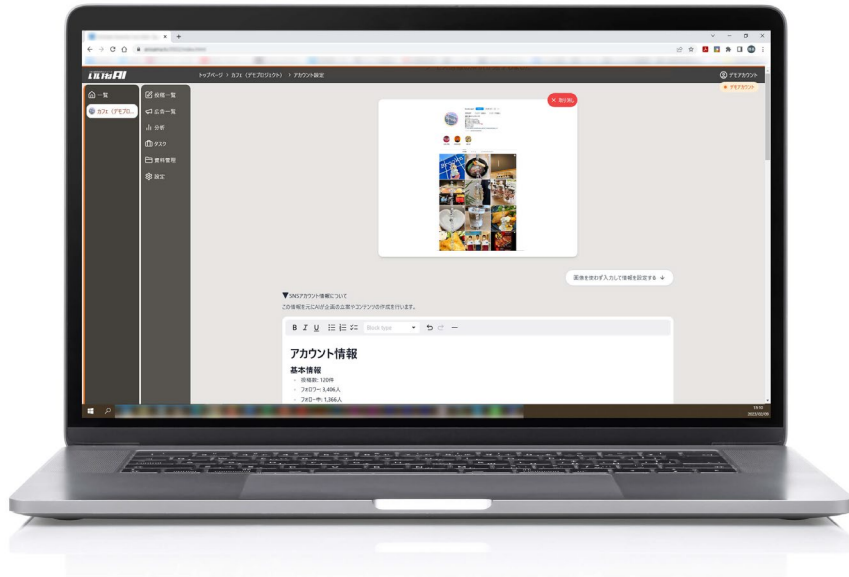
いいねAI

トップページ > カフェ（デモプロジェクト） > アカウント設定

デモアカウント

デモアカウント

一覧

カフェ（デモプロ...

投稿一覧

広告一覧

分析

タスク

資料管理

設定

取り消し

画像を使わず入力して情報を設定する

▼SNSアカウント情報について

この情報を元にAIが企画の立案やコンテンツの作成を行います。

B I U

Block type

アカウント情報

基本情報

投稿数: 120件

フォロワー: 3,496人

フォロー中: 1,366人

19:10

2023/02/09